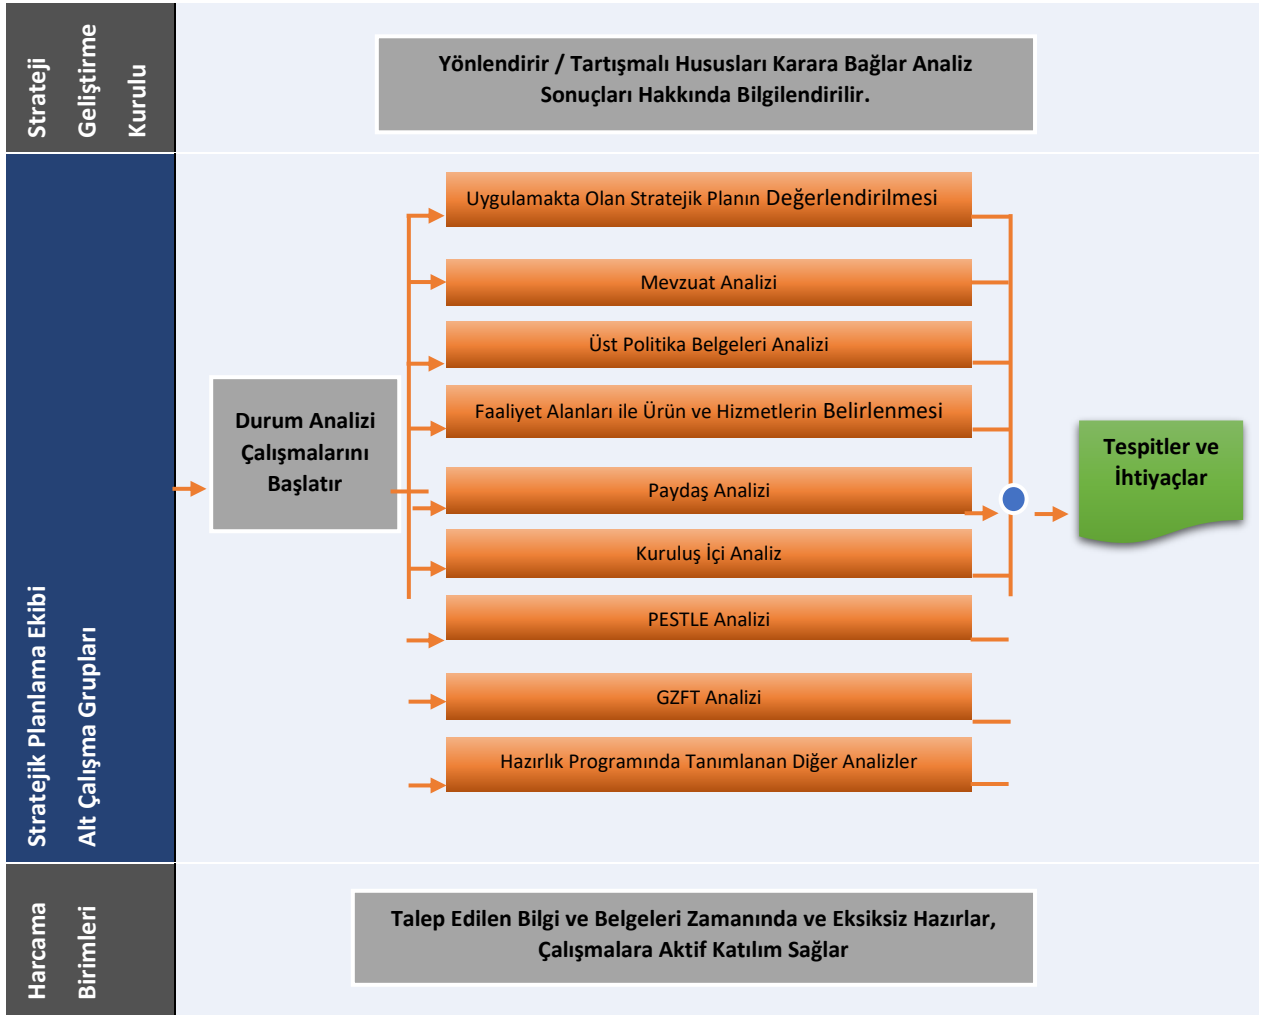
Strateji Geliştirme Kurulu

Yönlendirir / Tartışmalı Hususları Karara Bağlar Analiz Sonuçları Hakkında Bilgilendirilir.

Stratejik Planlama Ekibi Alt Çalışma Grupları

Durum Analizi Çalışmalarını Başlatır

Uygulamakta Olan Stratejik Planın Değerlendirilmesi

Mevzuat Analizi

Üst Politika Belgeleri Analizi

Faaliyet Alanları ile Ürün ve Hizmetlerin Belirlenmesi

Paydaş Analizi

Kuruluş İçi Analiz

PESTLE Analizi

GZFT Analizi

Hazırlık Programında Tanımlanan Diğer Analizler

Tespitler ve İhtiyaçlar

Harcama Birimleri

Talep Edilen Bilgi ve Belgeleri Zamanında ve Eksiksiz Hazırlar, Çalışmalara Aktif Katılım Sağlar